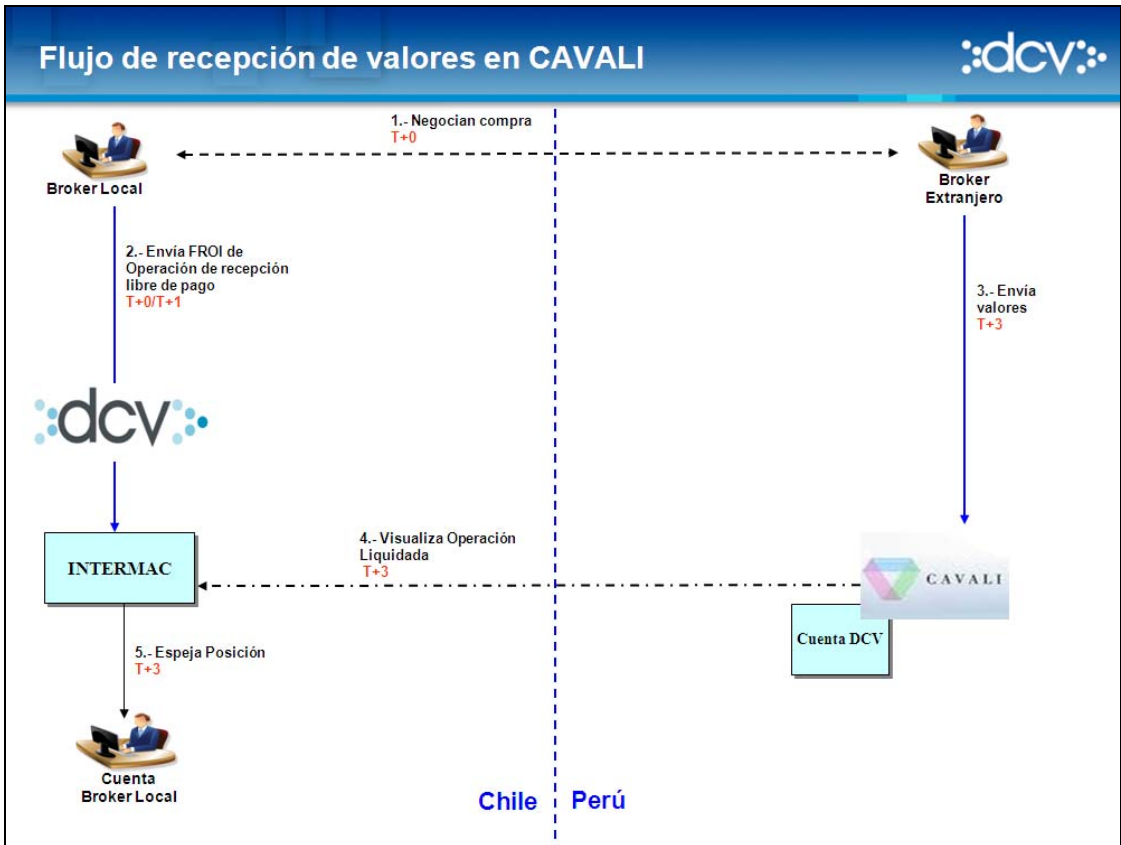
Flujo de recepción de valores en CAVALI

:dcv:

1.- Negocian compra
T+0

Broker Local

Broker Extranjero

2.- Envía FROI de Operación de recepción libre de pago
T+0/T+1

3.- Envía valores
T+3

:dcv:

INTERMAC

4.- Visualiza Operación Liquidada
T+3

CAVALI

Cuenta DCV

5.- Espeja Posición
T+3

Cuenta Broker Local

Chile

Perú